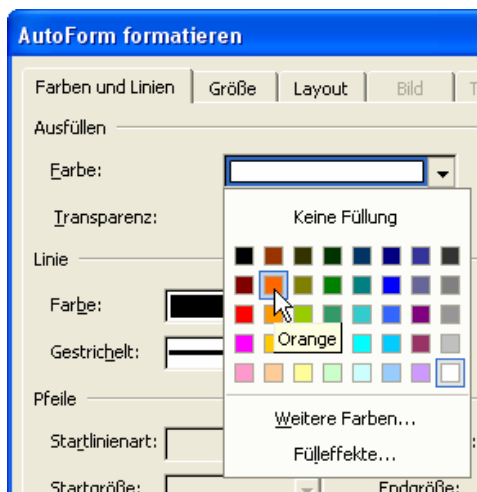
AutoForm formatieren

Farben und Linien | Größe | Layout | Bild | T

Ausfüllen

Farbe:

Transparenz:

Keine Füllung

Orange

Linie

Farbe:

Gestrichelt:

Weitere Farben...

Fülleffekte...

Pfeile

Startlinienart:

Startgröße:

Endgröße: